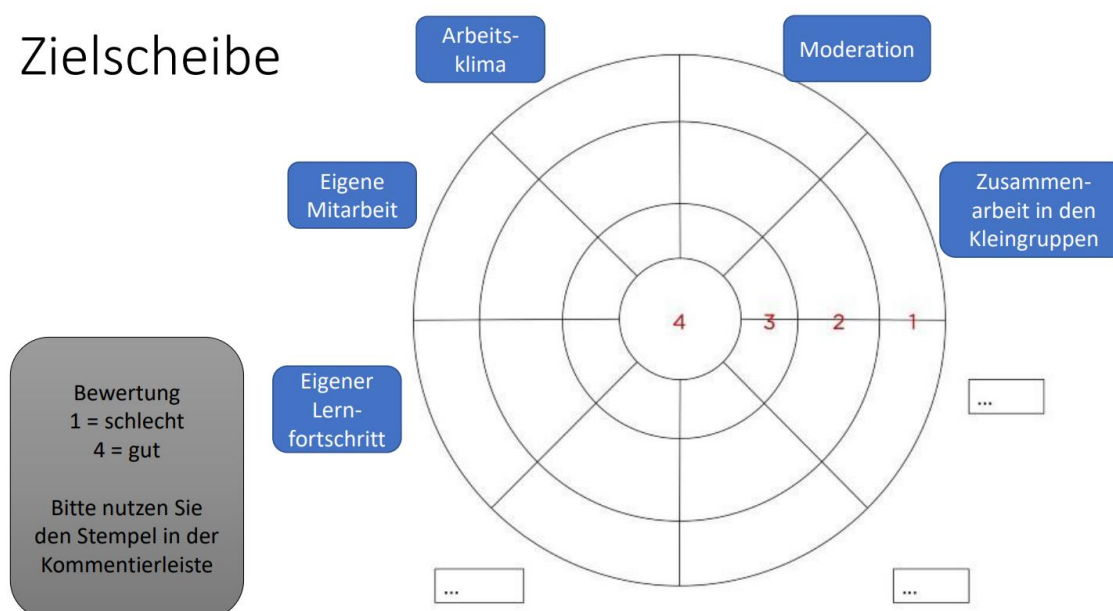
Zielscheibe

Arbeitsklima

Moderation

Eigene Mitarbeit

Zusammenarbeit in den Kleingruppen

4 3 2 1

Eigener Lernfortschritt

...

Bewertung
1 = schlecht
4 = gut

Bitte nutzen Sie den Stempel in der Kommentierleiste

...

...